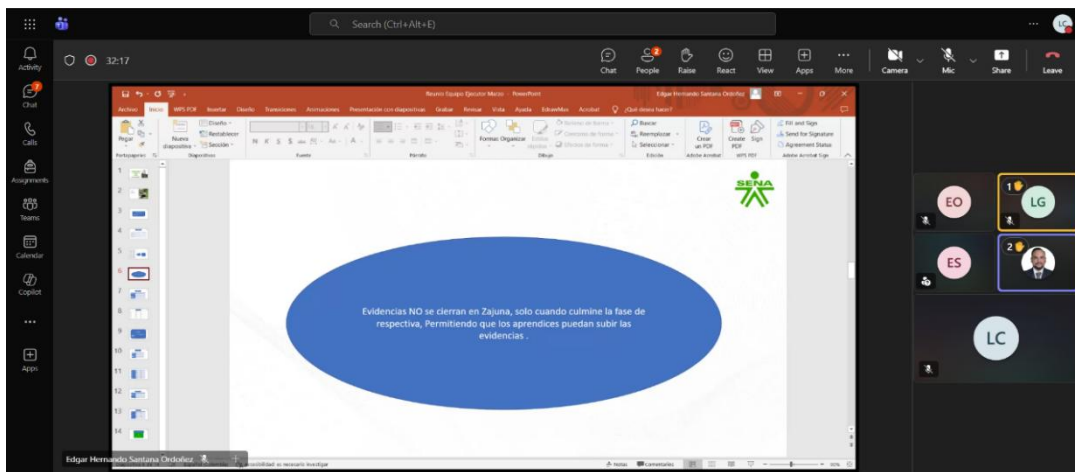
Search (Ctrl+Alt+E)

LC

Activity

Chat

Calls

Assignments

Teams

Calendar

Copilot

...

Apps

32:17

Chat

People

Raise

React

View

Apps

More

Camera

Mic

Share

Leave

Reunion Equipo Ejecutor Marzo - PowerPoint

Edgar Hernando Santana Ordoñez

Archivo Inicio WPS PDF Insertar Diseño Transiciones Animaciones Presentación con diapositivas Grabar Revisar Vista Ayuda EdrawMax Acrobat ¿Qué desea hacer?

Pegar Nueva diapositiva Diseño Restablecer Sección Formas Organizar Buscar Reemplazar Seleccionar Crear un PDF Create PDF Sign Fill and Sign Send for Signature Agreement Status

Portapapeles Diapositivas Fuente Párrafo Dibujo Edición Adobe Acrobat WPS PDF Adobe Acrobat Sign

1 2 3 4 5 6 7 8 9 10 11 12 13 14

SENA

Evidencias NO se cierran en Zajuna, solo cuando culmine la fase de respectiva, Permitiendo que los aprendices puedan subir las evidencias .

EO

1 LG

ES

2

LC

Edgar Hernando Santana Ordoñez

Notas Comentarios